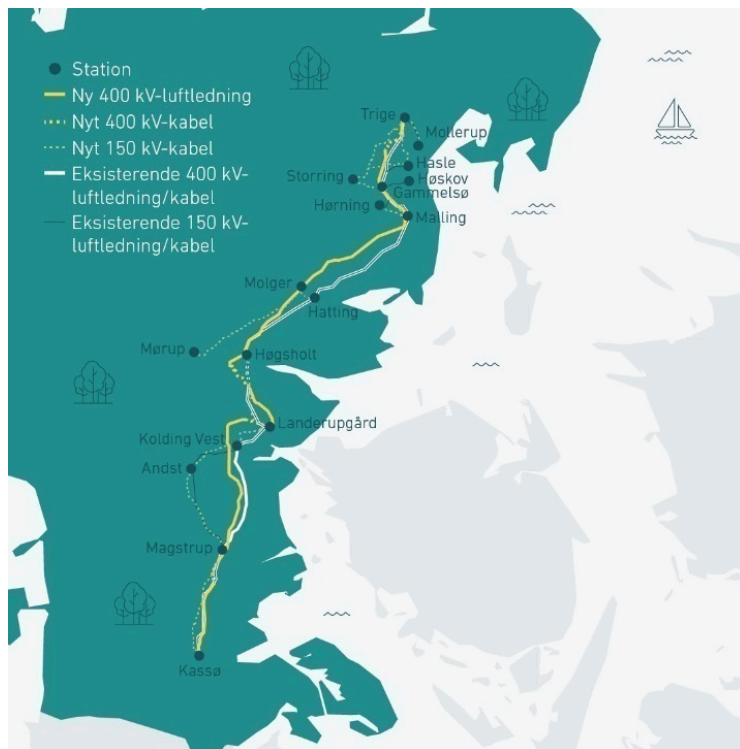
Station
Ny 400 kV-luftledning
Nyt 400 kV-kabel
Nyt 150 kV-kabel
Eksisterende 400 kV-luftledning/kabel
Eksisterende 150 kV-luftledning/kabel

Trige
Mollerup
Hasle
Høskov
Storring
Gammelsø
Hørning
Malling
Molger
Hatting
Mørup
Høgsholt
Landerupgård
Kolding Vest
Andst
Magstrup
Kassø